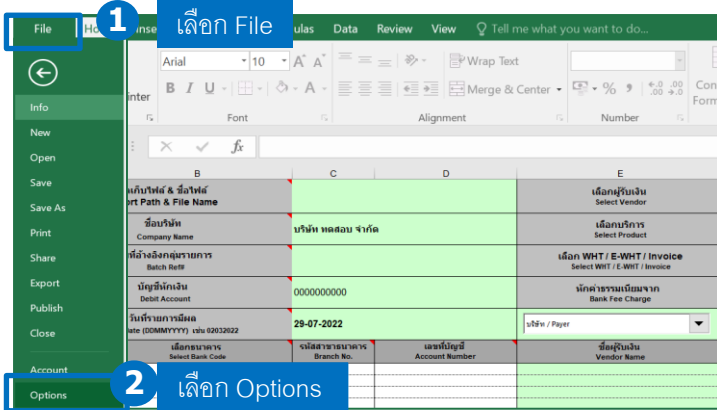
File
Ho
1
เลือก File
Inse
ulas
Data
Review
View
Tell me what you want to do...

Info
New
Open
Save
Save As
Print
Share
Export
Publish
Close
Account
Options
2
เลือก Options

Arial
10
A A
Wrap Text
Merge & Center
% ,
.00 .0
inter
Font
Alignment
Number
Con Form

$f_x$

| B | C | D | E |
|---|---|---|---|
| แก็บไฟล์ & ชื่อไฟล์ ort Path & File Name | | | เลือกผู้รับเงิน Select Vendor |
| ชื่อบริษัท Company Name | บริษัท ทดสอบ จำกัด | | เลือกบริการ Select Product |
| ที่อ้างอิงกลุ่มรายการ Batch Ref# | | | เลือก WHT / E-WHT / Invoice Select WHT / E-WHT / Invoice |
| บัญชีหักเงิน Debit Account | 0000000000 | | หักค่าธรรมเนียมจาก Bank Fee Charge |
| วันที่รายการมีผล ate (DDMMYYYY) เช่น 02032022 | 29-07-2022 | | บริษัท / Payer |
| เลือกธนาคาร Select Bank Code | รหัสสาขาธนาคาร Branch No. | เลขที่บัญชี Account Number | ชื่อผู้รับเงิน Vendor Name |